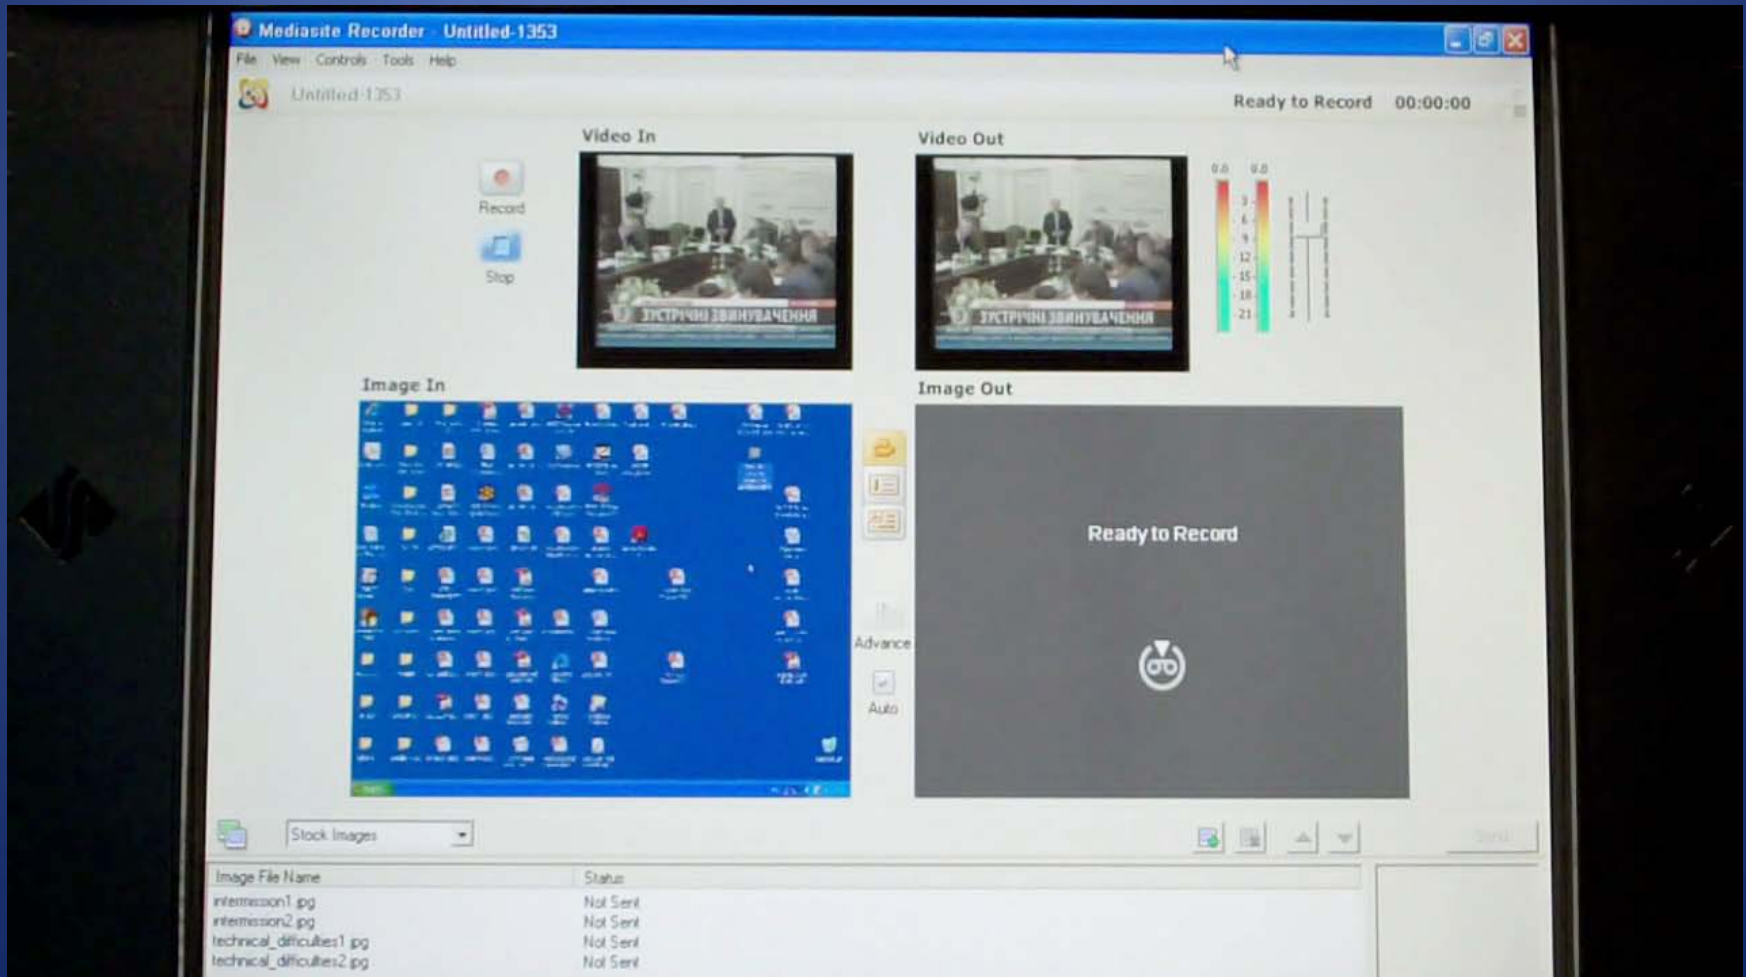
Mediasite Recorder - Untitled-1353

File View Controls Tools Help

Untitled-1353

Ready to Record 00:00:00

Video In

Video Out

Record

Stop

ЗУСТРІЧНІ ЗВИНУВАЧЕННЯ

ЗУСТРІЧНІ ЗВИНУВАЧЕННЯ

0.0 0.0

3
6
9
12
15
18
21

Image In

Image Out

Ready to Record

Advance

Auto

Stock Images

| Image File Name | Status |
|---|---|
| intermission1.jpg | Not Sent |
| intermission2.jpg | Not Sent |
| technical_difficulties1.jpg | Not Sent |
| technical_difficulties2.jpg | Not Sent |